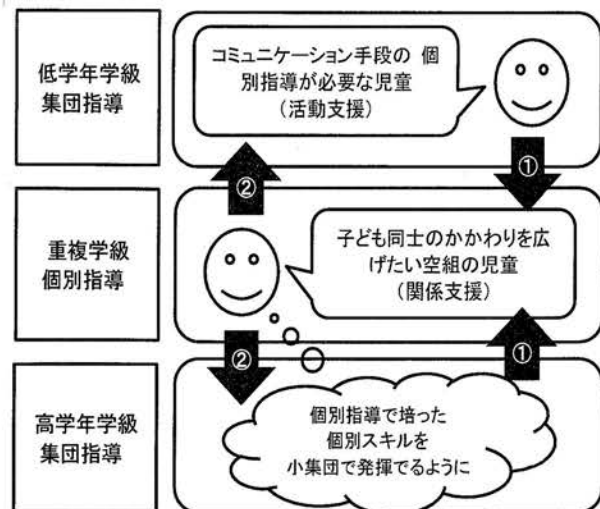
低学年学級集団指導

コミュニケーション手段の 個別指導が必要な児童（活動支援）

①

②

重複学級個別指導

子ども同士のかかわりを広げたい空組の児童（関係支援）

②

①

高学年学級集団指導

個別指導で培った個別スキルを小集団で発揮でるように